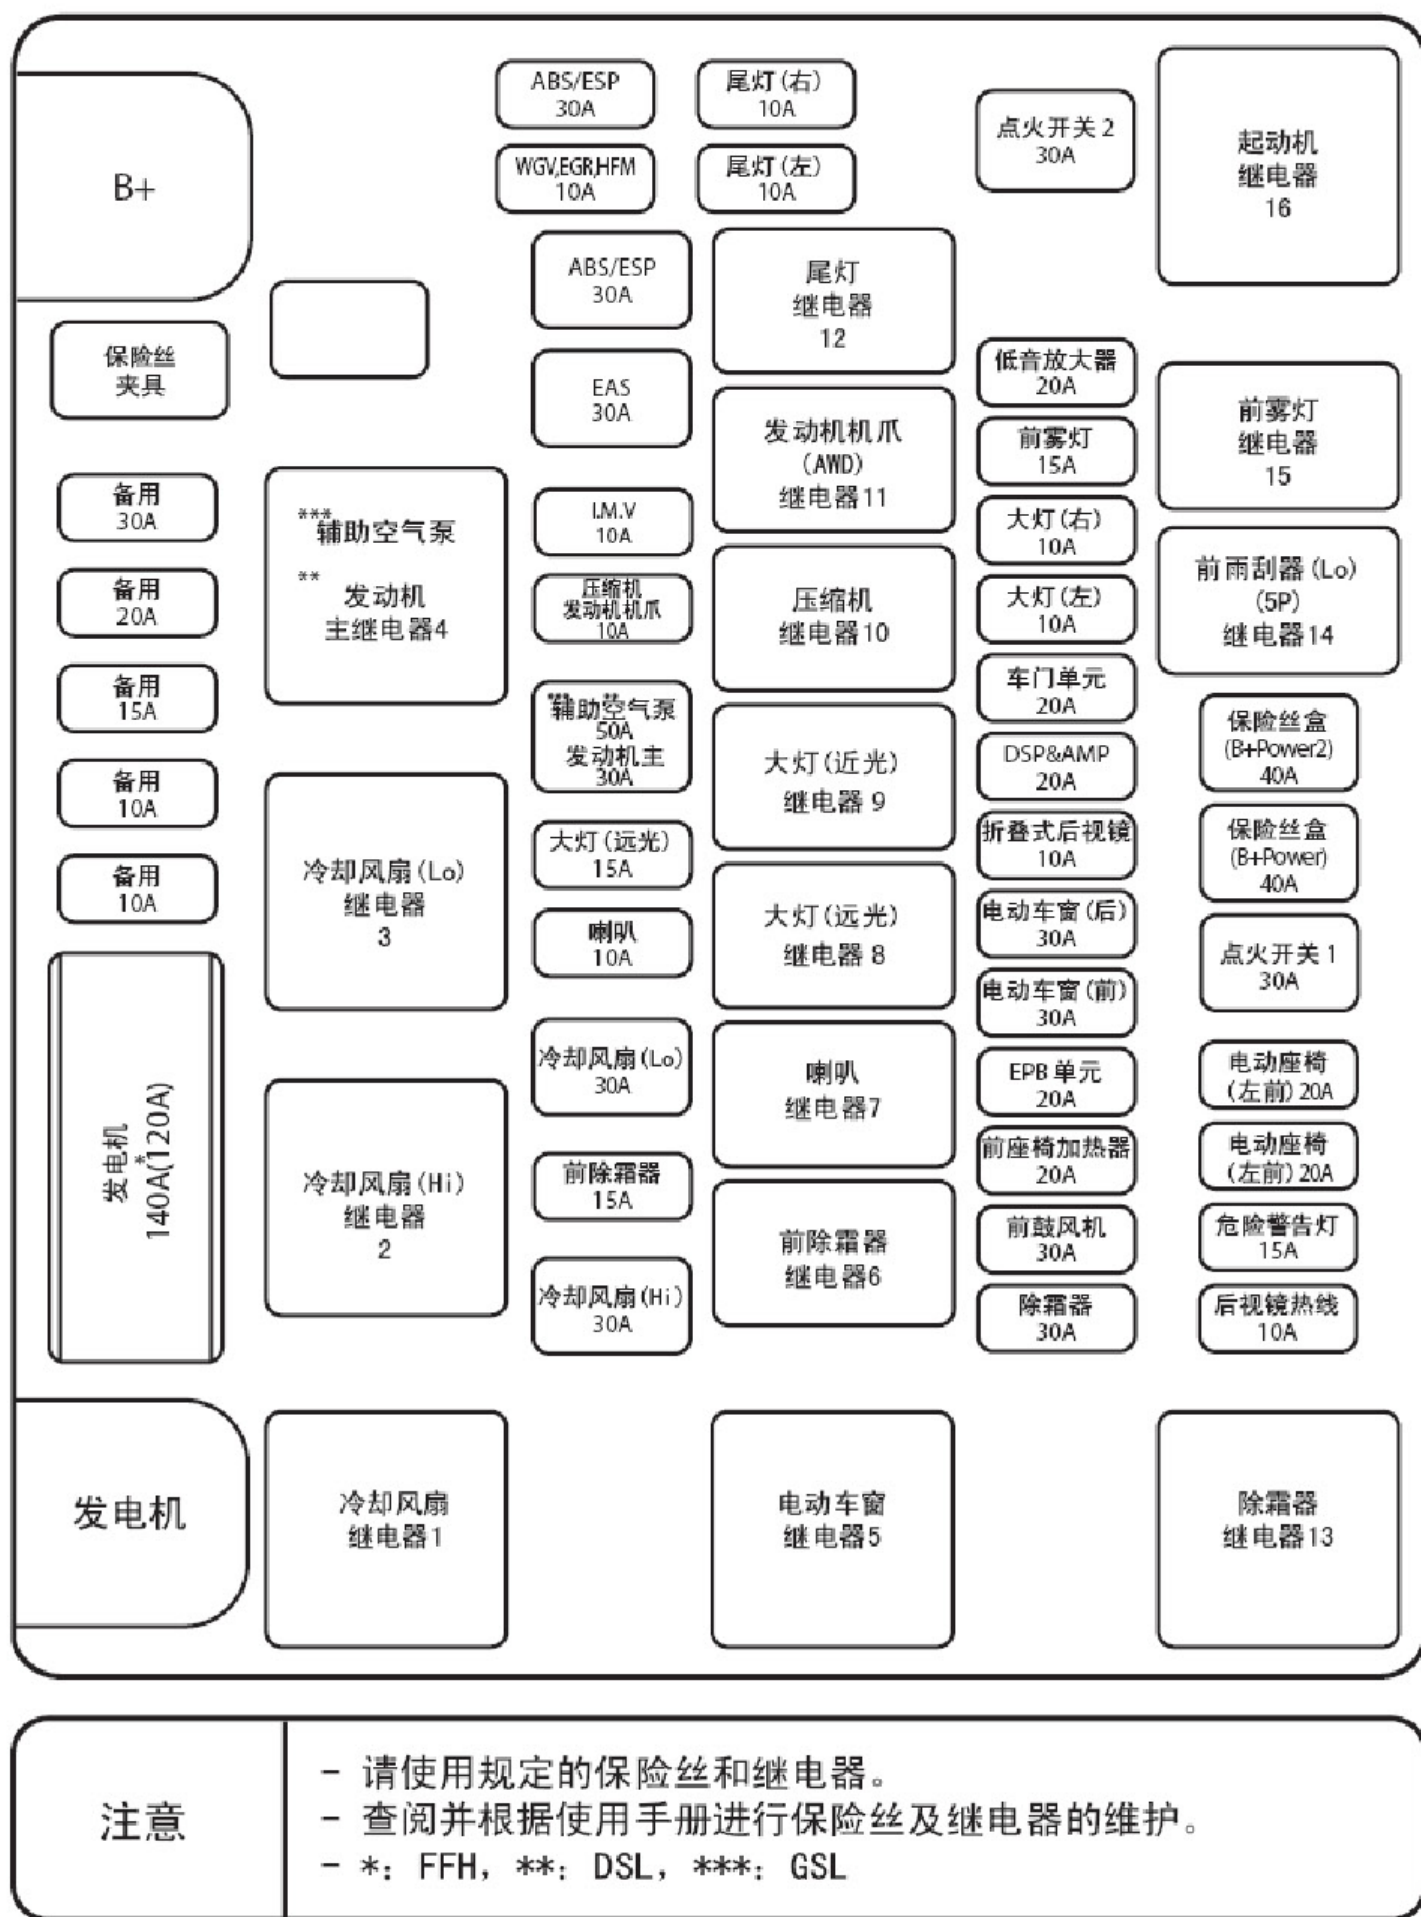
ABS/ESP
30A

尾灯(右)
10A

WGV,EGR,HFM
10A

尾灯(左)
10A

点火开关 2
30A

起动机
继电器
16

B+

ABS/ESP
30A

尾灯
继电器
12

保险丝
夹具

EAS
30A

低音放大器
20A

发动机机爪
(AWD)
继电器11

前雾灯
15A

前雾灯
继电器
15

备用
30A

***辅助空气泵
** 发动机
主继电器4

I.M.V
10A

大灯(右)
10A

前雨刮器 (Lo)
(5P)
继电器14

备用
20A

压缩机
发动机机爪
10A

压缩机
继电器10

大灯(左)
10A

备用
15A

辅助空气泵
50A
发动机主
30A

大灯(近光)
继电器 9

车门单元
20A

保险丝盒
(B+Power2)
40A

DSP&AMP
20A

备用
10A

冷却风扇(Lo)
继电器
3

大灯(远光)
15A

折叠式后视镜
10A

保险丝盒
(B+Power)
40A

备用
10A

大灯(远光)
继电器 8

电动车窗(后)
30A

喇叭
10A

点火开关 1
30A

电动车窗(前)
30A

发电机
*
140A(120A)

冷却风扇(Lo)
30A

喇叭
继电器7

EPB 单元
20A

电动座椅
(左前) 20A

冷却风扇(Hi)
继电器
2

前除霜器
15A

前座椅加热器
20A

电动座椅
(左前) 20A

前除霜器
继电器6

前鼓风机
30A

危险警告灯
15A

冷却风扇(Hi)
30A

除霜器
30A

后视镜热线
10A

发电机

冷却风扇
继电器1

电动车窗
继电器5

除霜器
继电器13

注意

- 请使用规定的保险丝和继电器。
- 查阅并根据使用手册进行保险丝及继电器的维护。
- *: FFH, **: DSL, ***: GSL